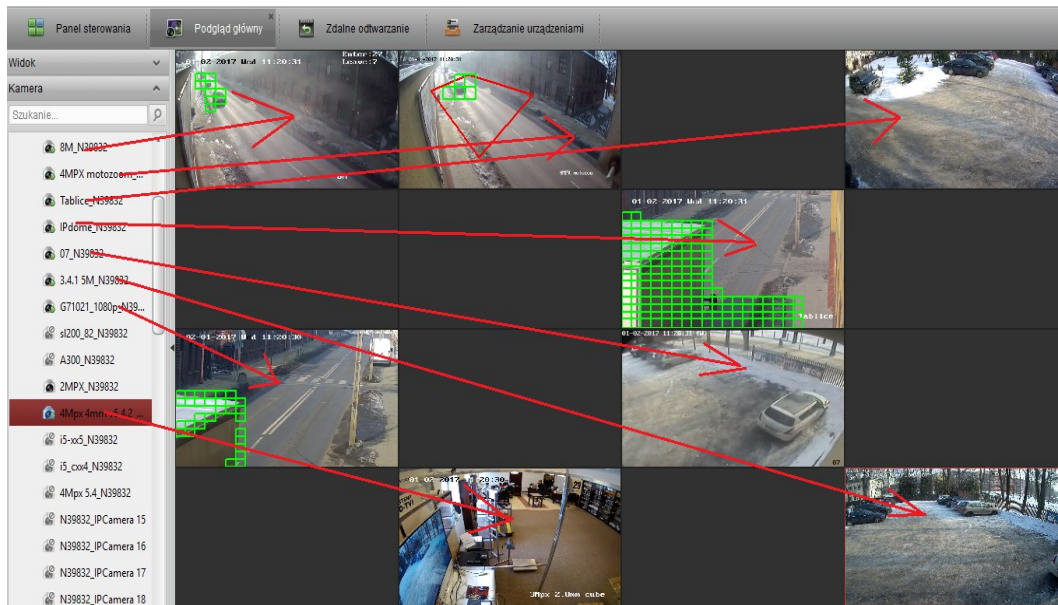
Panel sterowania
Podgląd główny
Zdalne odtwarzanie
Zarządzanie urządzeniami

Widok
Kamera
Szukanie...

8M_N39832
4MPX motozoom_...
Tablice_N39832
IPdome_N39832
07_N39832
3.4.1 5M_N39832
G71021_1080p_N39...
sl200_82_N39832
A300_N39832
2MPX_N39832
4Mpx 4mm 5.4.2...
i5-xx5_N39832
i5_cxx4_N39832
4Mpx 5.4_N39832
N39832_IPCamera 15
N39832_IPCamera 16
N39832_IPCamera 17
N39832_IPCamera 18

01-02-2017 Wed 11:20:31
Enter:27
Leave:7
01-02-2017 Wed 11:20:31
01-02-2017 Wed 11:20:31
Tablice
02-01-2017 Wed 11:20:30
01-02-2017 Wed 11:20:30
01-02-2017 Wed 11:20:30
07
3Mpx 2.8mm cube